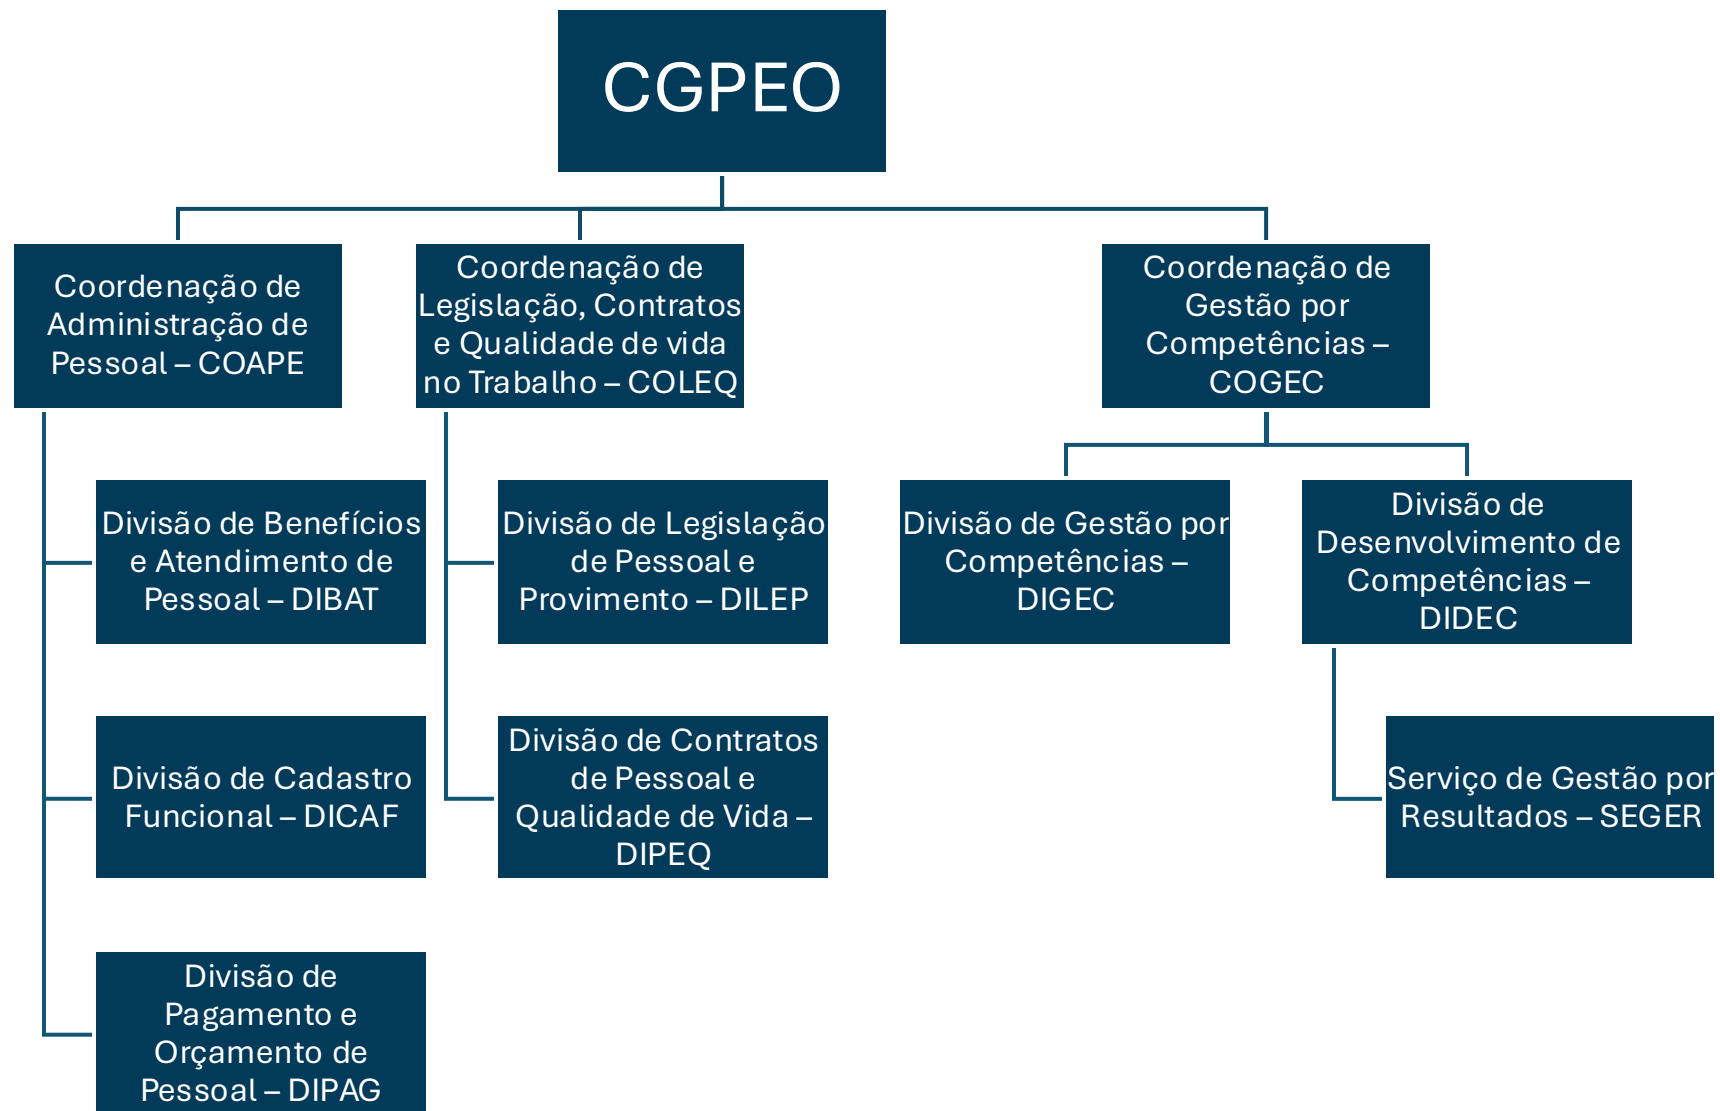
CGPEO

Coordenação de Administração de Pessoal – COAPE

Divisão de Benefícios e Atendimento de Pessoal – DIBAT

Divisão de Cadastro Funcional – DICAF

Divisão de Pagamento e Orçamento de Pessoal – DIPAG

Coordenação de Legislação, Contratos e Qualidade de vida no Trabalho – COLEQ

Divisão de Legislação de Pessoal e Provimento – DILEP

Divisão de Contratos de Pessoal e Qualidade de Vida – DIPEQ

Coordenação de Gestão por Competências – COGEC

Divisão de Gestão por Competências – DIGEC

Divisão de Desenvolvimento de Competências – DIDEC

Serviço de Gestão por Resultados – SEGER